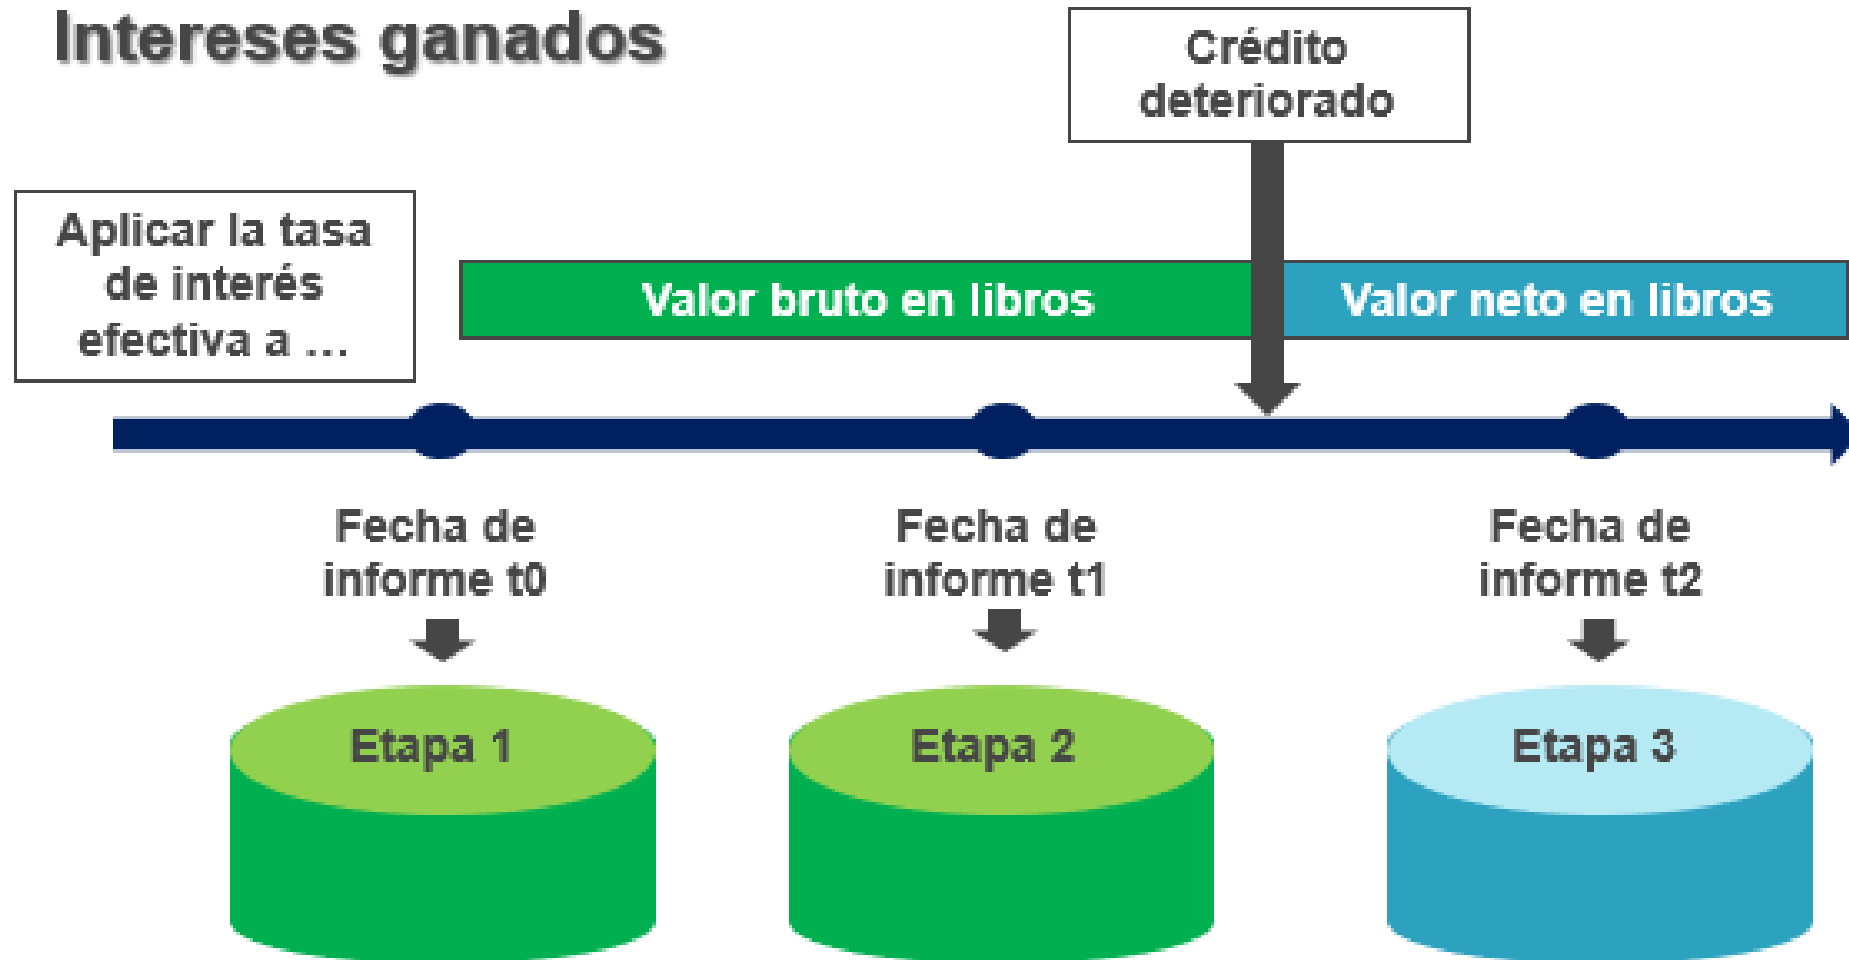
Intereses ganados

Crédito deteriorado

Aplicar la tasa de interés efectiva a ...

Valor bruto en libros

Valor neto en libros

Fecha de informe t0

Fecha de informe t1

Fecha de informe t2

Etapa 1

Etapa 2

Etapa 3